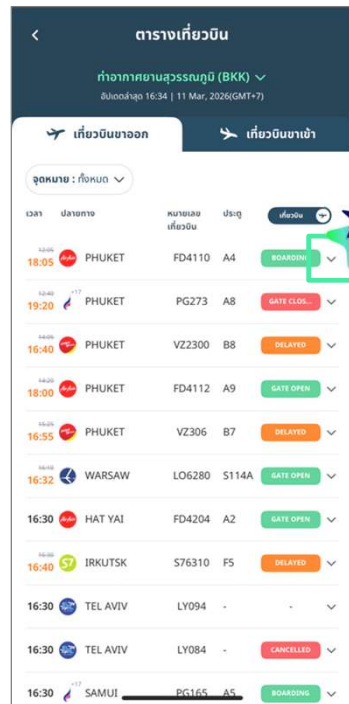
ตารางเที่ยวบิน

ท่าอากาศยานสุวรรณภูมิ (BKK)
อัปเดตล่าสุด 16:34 | 11 Mar, 2026(GMT+7)

เที่ยวบินขาออก
เที่ยวบินขาเข้า

จุดหมาย : ทั้งหมด

| เวลา | ปลายทาง | หมายเลขเที่ยวบิน | ประตู | เที่ยวบิน |
|---|---|---|---|---|
| 12:05 18:05 | PHUKET | FD4110 | A4 | BOARDIN |
| 12:40 19:20 | +17 PHUKET | PG273 | A8 | GATE CLOS... |
| 14:05 16:40 | PHUKET | VZ2300 | B8 | DELAYED |
| 14:20 18:00 | PHUKET | FD4112 | A9 | GATE OPEN |
| 15:25 16:55 | PHUKET | VZ306 | B7 | DELAYED |
| 16:10 16:32 | WARSAW | LO6280 | S114A | GATE OPEN |
| 16:30 | HAT YAI | FD4204 | A2 | GATE OPEN |
| 16:00 16:40 | IRKUTSK | S76310 | F5 | DELAYED |
| 16:30 | TEL AVIV | LY094 | - | - |
| 16:30 | TEL AVIV | LY084 | - | CANCELLED |
| 16:30 | +17 SAMUI | PG165 | A5 | BOARDING |